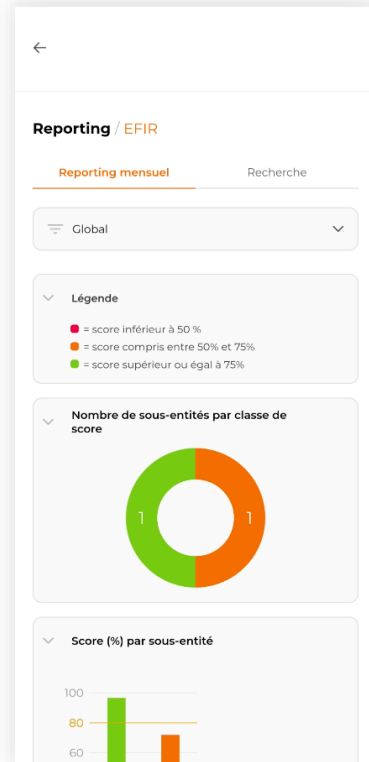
←

Reporting / EFIR

Reporting mensuel

Recherche

Global

Légende

= score inférieur à 50 %
= score compris entre 50% et 75%
= score supérieur ou égal à 75%

Nombre de sous-entités par classe de score

1

1

Score (%) par sous-entité

100
80
60